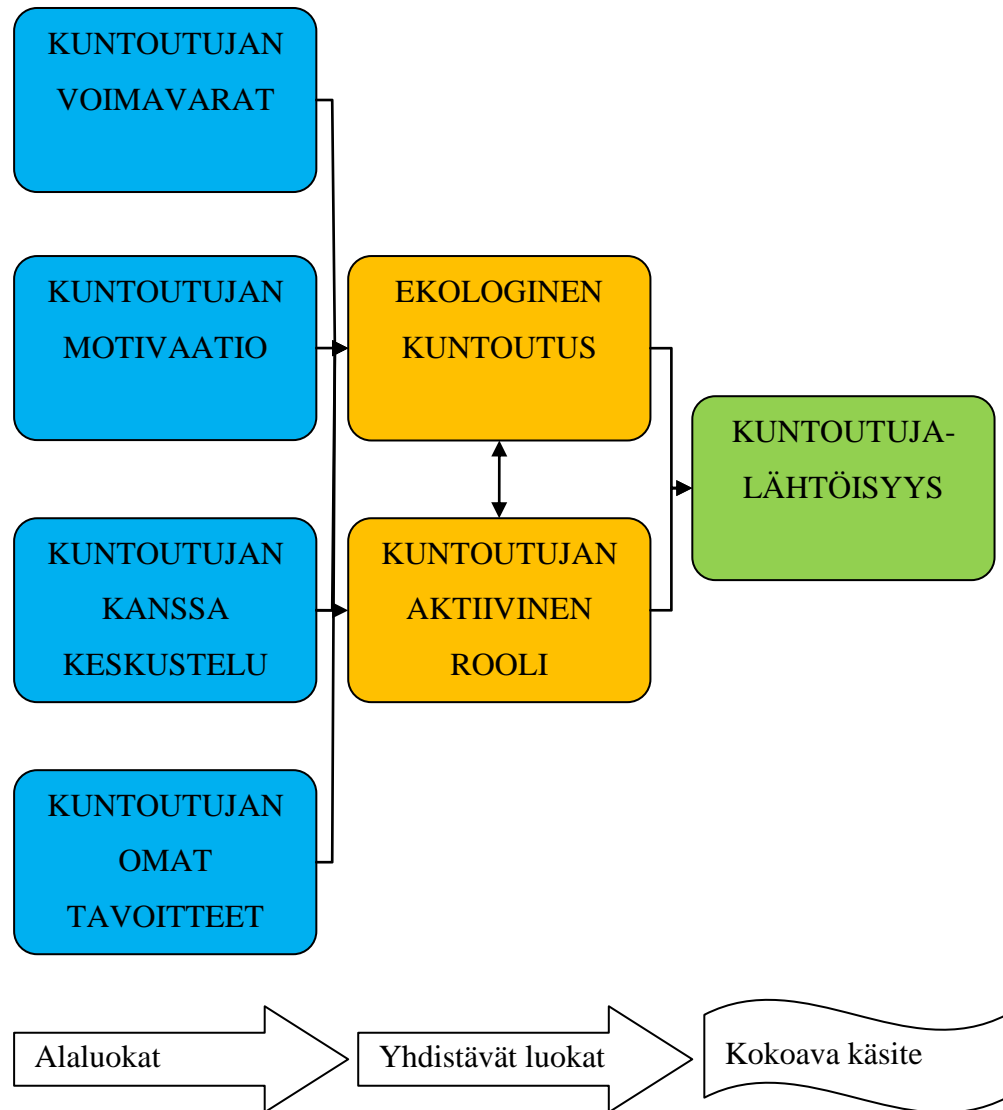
KUNTOUTUJAN VOIMAVARAT

KUNTOUTUJAN MOTIVAATIO

KUNTOUTUJAN KANSSA KESKUSTELU

KUNTOUTUJAN OMAT TAVOITTEET

EKOLOGINEN KUNTOUTUS

KUNTOUTUJAN AKTIIVINEN ROOLI

KUNTOUTUJA-LÄHTÖISYYS

Alaluokat

Yhdistävät luokat

Kokoava käsite